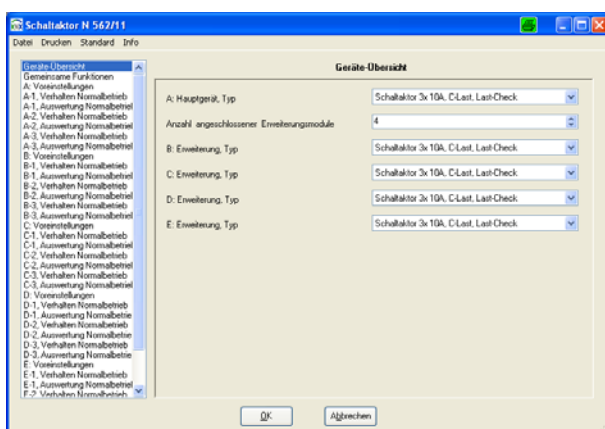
Schaltaktor N 562/11

Datei Drucken Standard Info

Geräte-Übersicht
Gemeinsame Funktionen
A: Voreinstellungen
A-1, Verhalten Normalbetrieb
A-1, Auswertung Normalbetriel
A-2, Verhalten Normalbetrieb
A-2, Auswertung Normalbetriel
A-3, Verhalten Normalbetrieb
A-3, Auswertung Normalbetriel
B: Voreinstellungen
B-1, Verhalten Normalbetrieb
B-1, Auswertung Normalbetriel
B-2, Verhalten Normalbetrieb
B-2, Auswertung Normalbetriel
B-3, Verhalten Normalbetrieb
B-3, Auswertung Normalbetriel
C: Voreinstellungen
C-1, Verhalten Normalbetrieb
C-1, Auswertung Normalbetriel
C-2, Verhalten Normalbetrieb
C-2, Auswertung Normalbetriel
C-3, Verhalten Normalbetrieb
C-3, Auswertung Normalbetriel
D: Voreinstellungen
D-1, Verhalten Normalbetrieb
D-1, Auswertung Normalbetrie
D-2, Verhalten Normalbetrieb
D-2, Auswertung Normalbetrie
D-3, Verhalten Normalbetrieb
D-3, Auswertung Normalbetrie
E: Voreinstellungen
E-1, Verhalten Normalbetrieb
E-1, Auswertung Normalbetriel
E-2, Verhalten Normalbetrieb

Geräte-Übersicht

A: Hauptgerät, Typ | Schaltaktor 3x 10A, C-Last, Last-Check
Anzahl angeschlossener Erweiterungsmodule | 4
B: Erweiterung, Typ | Schaltaktor 3x 10A, C-Last, Last-Check
C: Erweiterung, Typ | Schaltaktor 3x 10A, C-Last, Last-Check
D: Erweiterung, Typ | Schaltaktor 3x 10A, C-Last, Last-Check
E: Erweiterung, Typ | Schaltaktor 3x 10A, C-Last, Last-Check

OK Abbrechen